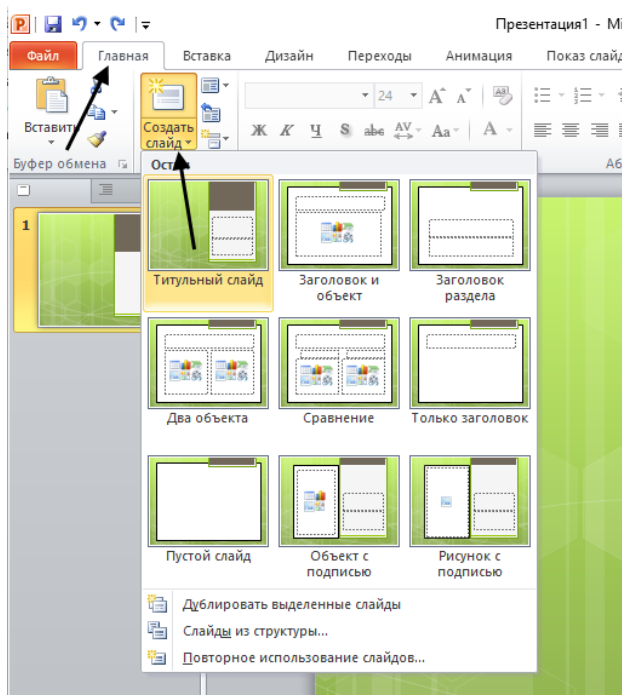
Презентация1 - Mi

Файл
Главная
Вставка
Дизайн
Переходы
Анимация
Показ слайд

Вставить
Создать слайд
24
Ж К Ч S abc AV Aa A
Буфер обмена
Абзац
Остин

1

Титульный слайд
Заголовок и объект
Заголовок раздела
Два объекта
Сравнение
Только заголовок
Пустой слайд
Объект с подписью
Рисунок с подписью

Дублировать выделенные слайды
Слайды из структуры...
Повторное использование слайдов...